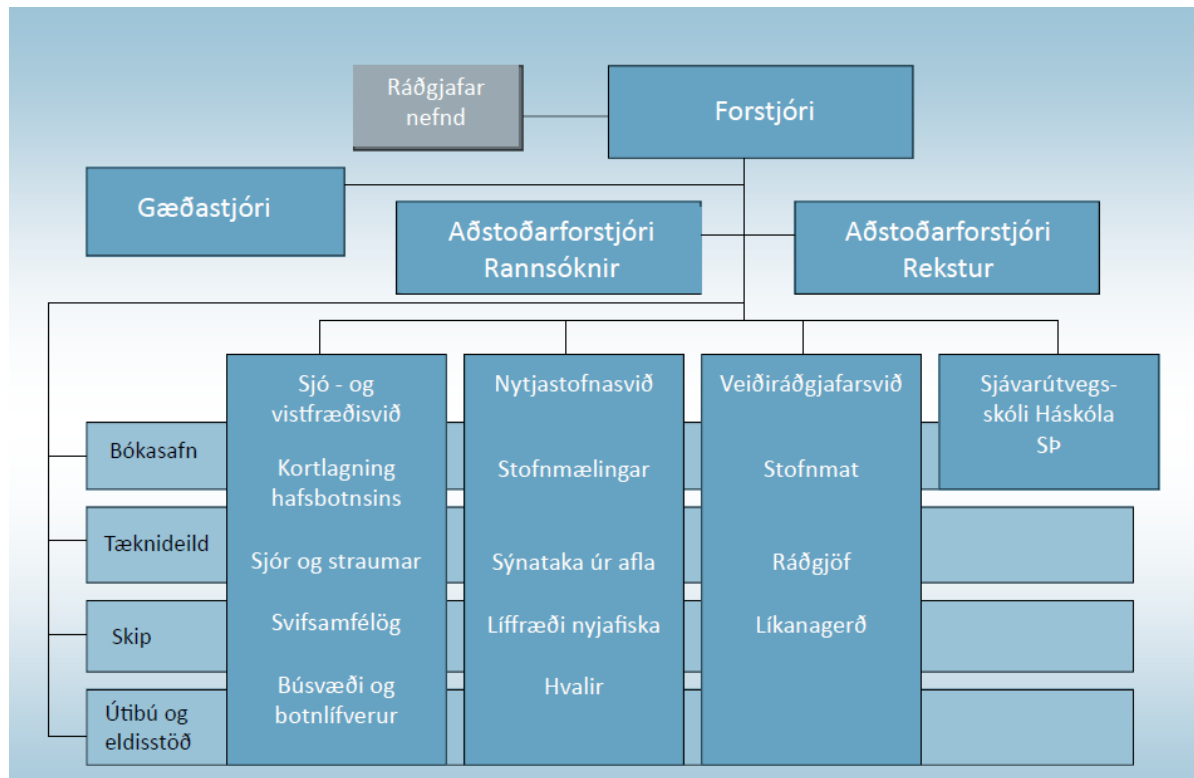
Ráðgjafar nefnd

Forstjóri

Gæðastjóri

Aðstoðarforstjóri Rannsóknir

Aðstoðarforstjóri Rekstur

Sjó - og vistfræðisvið

Kortlagning hafsbotnsins

Sjór og straumar

Svifsamfélög

Búsvæði og botnlífverur

Nytjastofnasvið

Stofnmælingar

Sýnataka úr afla

Líffræði nyjafiska

Hvalir

Veiðiráðgjafarsvið

Stofnmat

Ráðgjöf

Líkanagerð

Sjávarútvegs-skóli Háskóla SÞ

Bókasafn

Tæknideild

Skip

Útibú og eldisstöð